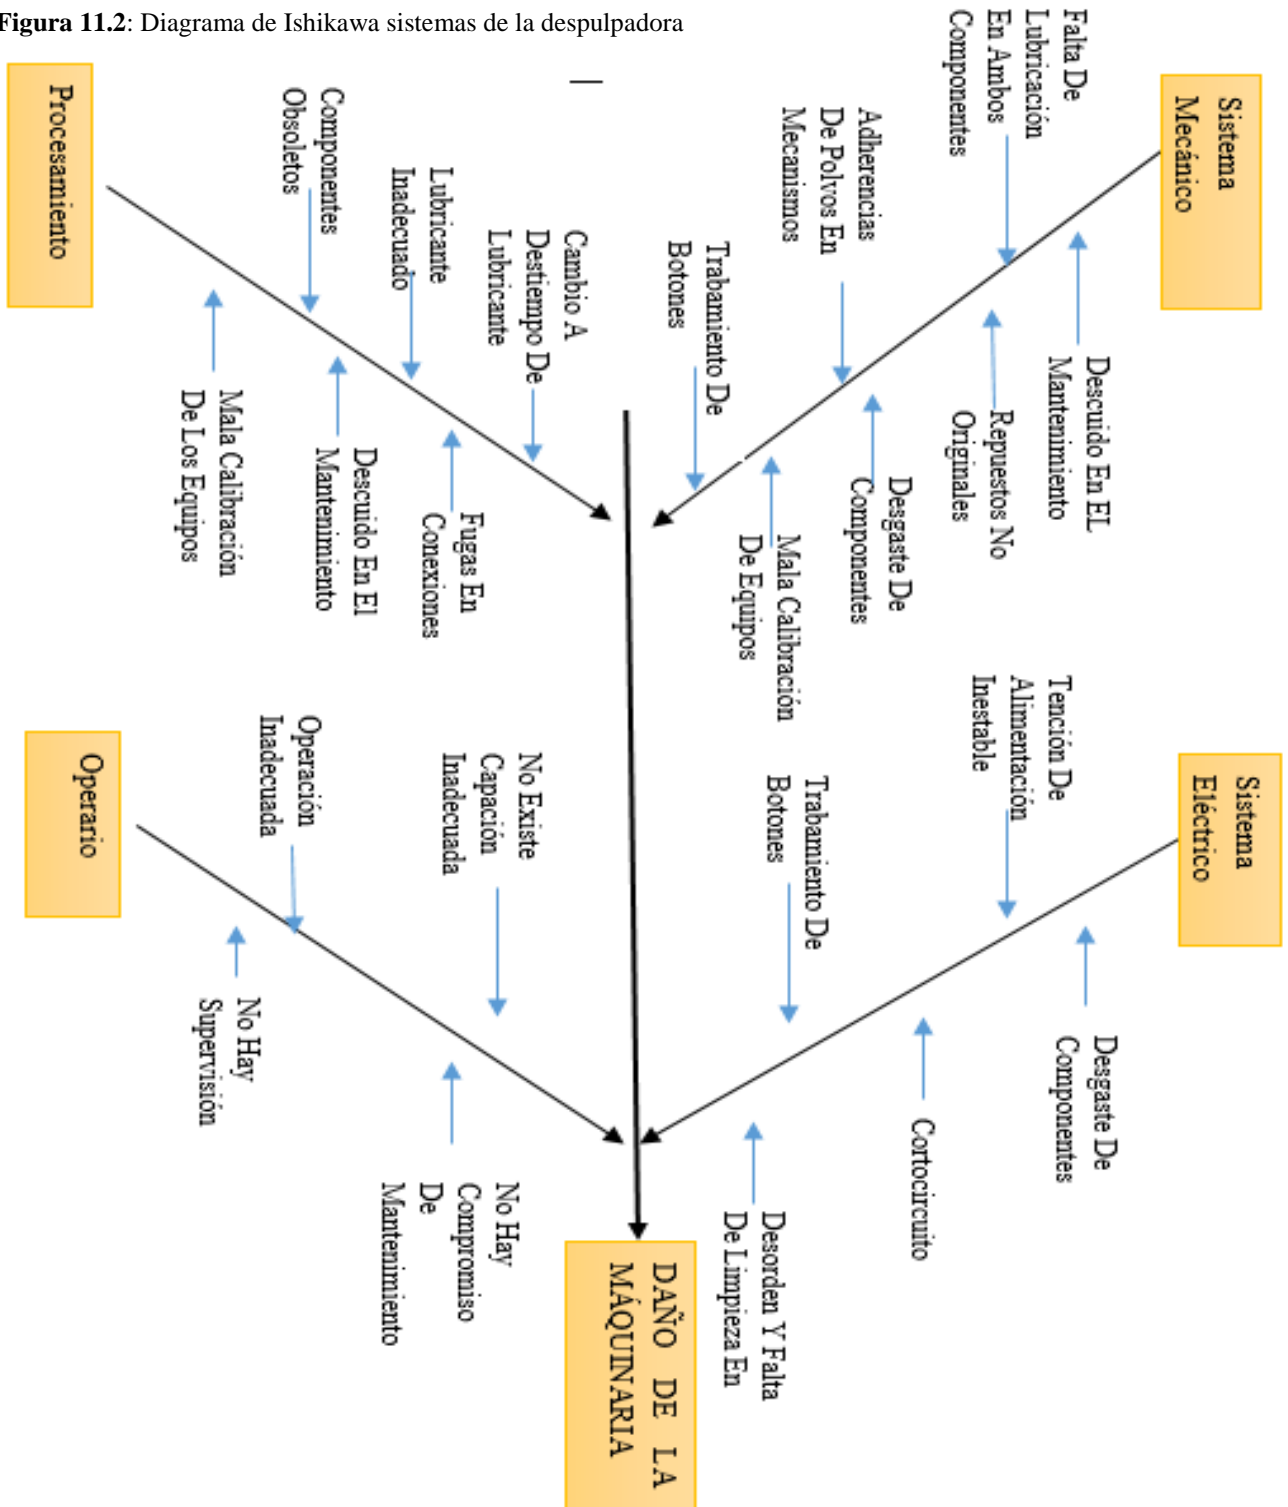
Figura 11.2: Diagrama de Ishikawa sistemas de la despulpadora

Procesamiento

Componentes Obsoletos

Lubricante Inadecuado

Cambio A Destiempo De Lubricante

Mala Calibración De Los Equipos

Descuido En El Mantenimiento

Fugas En Conexiones

Sistema Mecánico

Falta De Lubricación En Ambos Componentes

Adherencias De Polvos En Mecanismos

Trabamiento De Botones

Descuido En EL Mantenimiento

Repuestos No Originales

Desgaste De Componentes

Mala Calibración De Equipos

Operario

Operación Inadecuada

No Existe Capación Inadecuada

No Hay Supervisión

No Hay Compromiso De Mantenimiento

Sistema Eléctrico

Tención De Alimentación Inestable

Trabamiento De Botones

Desgaste De Componentes

Cortocircuito

Desorden Y Falta De Limpieza En

DAÑO DE LA MÁQUINARIA